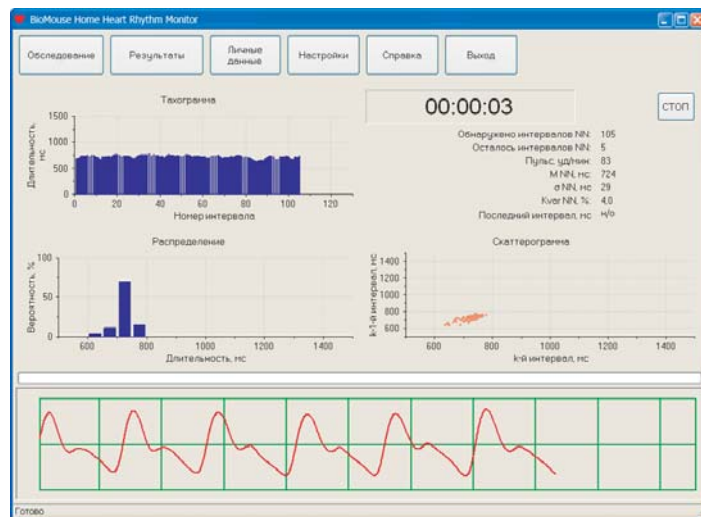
BioMouse Home Heart Rhythm Monitor

Обследование
Результаты
Личные данные
Настройки
Справка
Выход

Тахограмма
1500
1000
500
0
Длительность, мс
0
20
40
60
80
100
120
Номер интервала

00:00:03

стоп

Обнаружено интервалов NN: 105
Осталось интервалов NN: 5
Пульс, уд/мин: 83
M NN, мс: 724
σ NN, мс: 29
Kvar NN, %: 4,0
Последний интервал, мс: н/о

Распределение
100
50
0
Вероятность, %
600
800
1000
1200
1400
Длительность, мс

Скаттерограмма
1400
1200
1000
800
600
k+1-й интервал, мс
600
800
1000
1200
1400
k-й интервал, мс

Готово